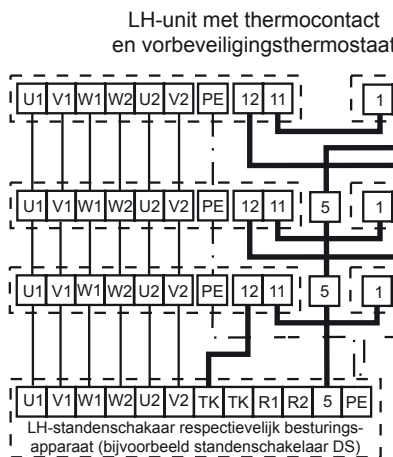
LH-unit met thermocontact en vorbeveiligingsthermostaat

U1 V1 W1 W2 U2 V2 PE 12 11 1

U1 V1 W1 W2 U2 V2 PE 12 11 5 1

U1 V1 W1 W2 U2 V2 PE 12 11 5 1

U1 V1 W1 W2 U2 V2 TK TK R1 R2 5 PE

LH-standenschakaar respectievelijk besturingsapparaat (bijvoorbeeld standenschakelaar DS)